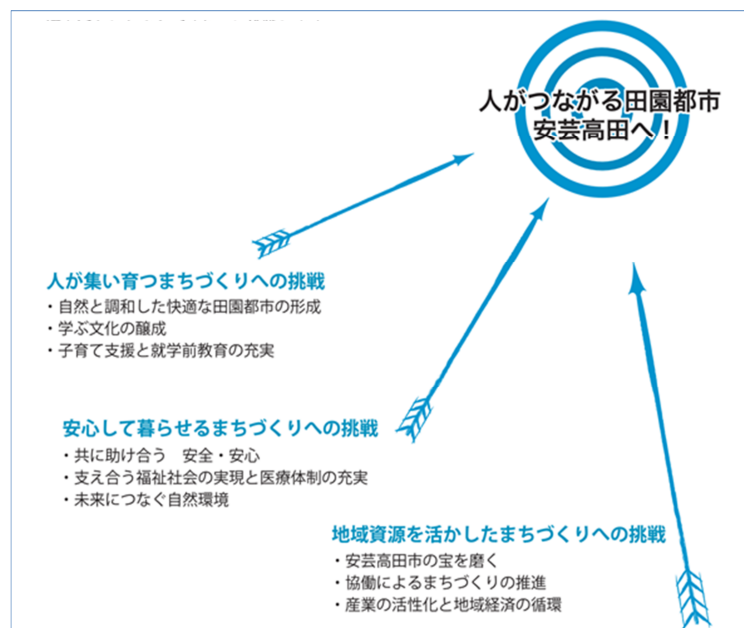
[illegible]

人がつながる田園都市
安芸高田へ！

人が集い育つまちづくりへの挑戦
・自然と調和した快適な田園都市の形成
・学ぶ文化の醸成
・子育て支援と就学前教育の充実

安心して暮らせるまちづくりへの挑戦
・共に助け合う　安全・安心
・支え合う福祉社会の実現と医療体制の充実
・未来につなぐ自然環境

地域資源を活かしたまちづくりへの挑戦
・安芸高田市の宝を磨く
・協働によるまちづくりの推進
・産業の活性化と地域経済の循環